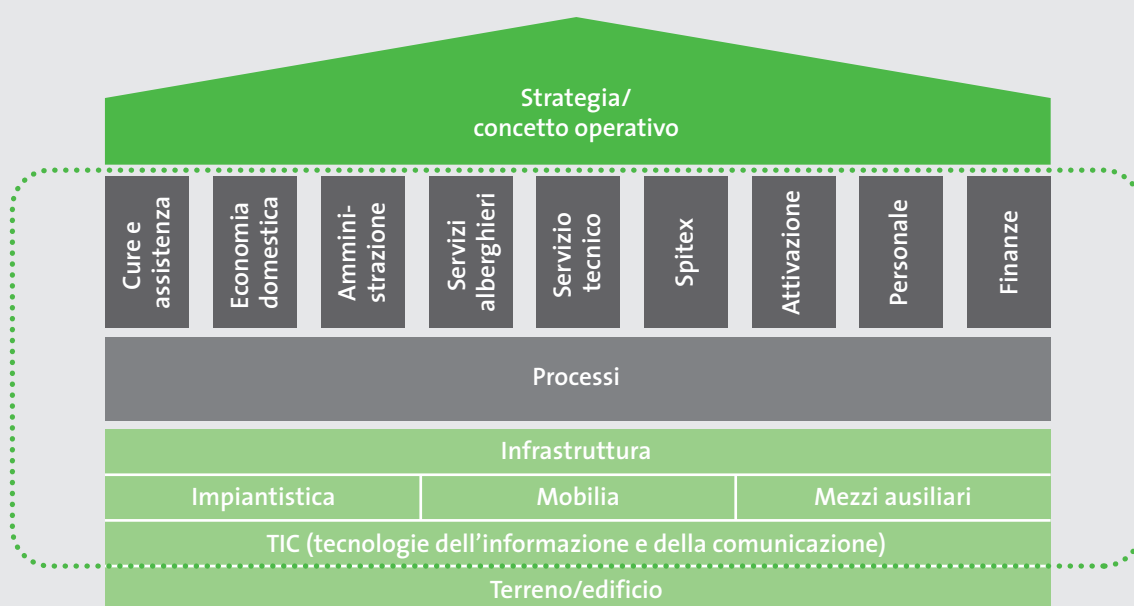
Strategia/
concetto operativo

Cure e assistenza

Economia domestica

Amministrazione

Servizi alberghieri

Servizio tecnico

Spitex

Attivazione

Personale

Finanze

Processi

Infrastruttura

Impiantistica

Mobilia

Mezzi ausiliari

TIC (tecnologie dell'informazione e della comunicazione)

Terreno/edificio